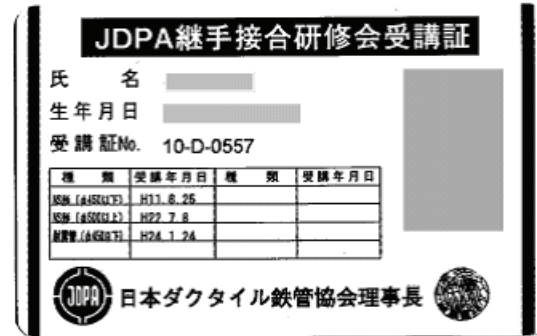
JDPA継手接合研修会受講証

氏　名

生年月日

受講証No. 10-D-0557

| 種　類 | 受講年月日 | 種　類 | 受講年月日 |
|---|---|---|---|
| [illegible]($\phi$450以下) | H11. 8. 25 | | |
| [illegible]($\phi$500以上) | H22. 7. 8 | | |
| 耐震管($\phi$450以下) | H24. 1. 24 | | |

JDPA 日本ダクタイル鉄管協会理事長